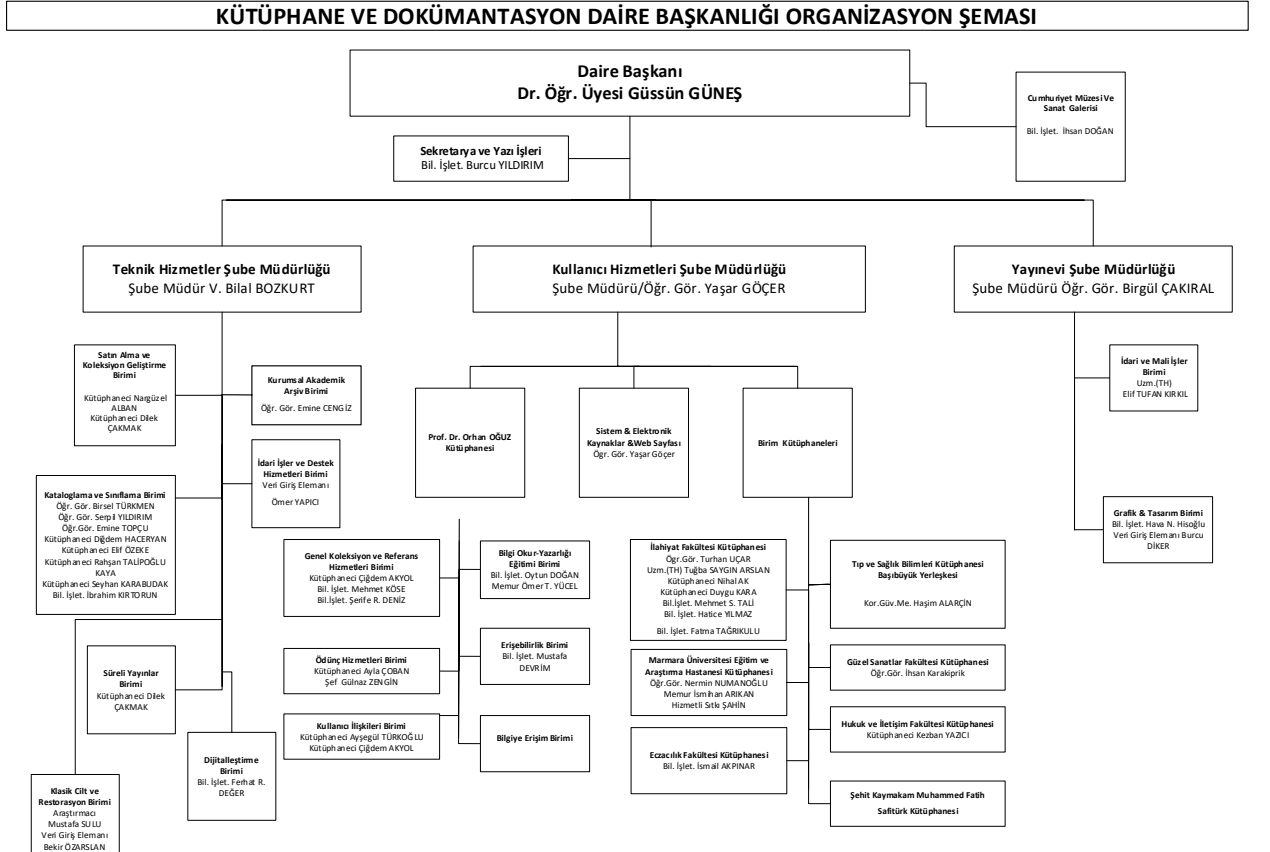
KÜTÜPHANE VE DOKÜMANTASYON DAİRE BAŞKANLIĞI ORGANİZASYON ŞEMASI

Daire Başkanı
Dr. Öğr. Üyesi Güssün GÜNEŞ

Cumhuriyet Müzesi Ve Sanat Galerisi
Bil. İşlet. İhsan DOĞAN

Sekretarya ve Yazı İşleri
Bil. İşlet. Burcu YILDIRIM

Teknik Hizmetler Şube Müdürlüğü
Şube Müdür V. Bilal BOZKURT

Kullanıcı Hizmetleri Şube Müdürlüğü
Şube Müdürü/Öğr. Gör. Yaşar GÖÇER

Yayınevi Şube Müdürlüğü
Şube Müdürü Öğr. Gör. Birgül ÇAKIRAL

Satın Alma ve Koleksiyon Geliştirme Birimi
Kütüphaneci Nargüzel ALBAN
Kütüphaneci Dilek ÇAKMAK

Kurumsal Akademik Arşiv Birimi
Öğr. Gör. Emine CENGİZ

İdari İşler ve Destek Hizmetleri Birimi
Veri Giriş Elemanı
Ömer YAPICI

Kataloglama ve Sınıflama Birimi
Öğr. Gör. Birsel TÜRKMEN
Öğr. Gör. Serpil YILDIRIM
Öğr.Gör. Emine TOPÇU
Kütüphaneci Dığdem HACERYAN
Kütüphaneci Elif ÖZEKE
Kütüphaneci Rahşan TALİPOĞLU KAYA
Kütüphaneci Seyhan KARABUDAK
Bil. İşlet. İbrahim KIRTORUN

Süreli Yayınlar Birimi
Kütüphaneci Dilek ÇAKMAK

Dijitalleştirme Birimi
Bil. İşlet. Ferhat R. DEĞER

Klasik Cilt ve Restorasyon Birimi
Araştırmacı
Mustafa SULU
Veri Giriş Elemanı
Bekir ÖZARSLAN

Prof. Dr. Orhan OĞUZ Kütüphanesi

Sistem & Elektronik Kaynaklar &Web Sayfası
Öğr. Gör. Yaşar Göçer

Birim Kütüphaneleri

Genel Koleksiyon ve Referans Hizmetleri Birimi
Kütüphaneci Çiğdem AKYOL
Bil. İşlet. Mehmet KÖSE
Bil.İşlet. Şerife R. DENİZ

Bilgi Okur-Yazarlığı Eğitimi Birimi
Bil. İşlet. Oytun DOĞAN
Memur Ömer T. YÜCEL

Erişebilirlik Birimi
Bil. İşlet. Mustafa DEVRİM

Ödünç Hizmetleri Birimi
Kütüphaneci Ayla ÇOBAN
Şef Gülnaz ZENGİN

Kullanıcı İlişkileri Birimi
Kütüphaneci Ayşegül TÜRKOĞLU
Kütüphaneci Çiğdem AKYOL

Bilgiye Erişim Birimi

İlahiyat Fakültesi Kütüphanesi
Öğr.Gör. Turhan UÇAR
Uzm.(TH) Tuğba SAYGIN ARSLAN
Kütüphaneci Nihal AK
Kütüphaneci Duygu KARA
Bil.İşlet. Mehmet S. TALİ
Bil. İşlet. Hatice YILMAZ
Bil. İşlet. Fatma TAĞRIKULU

Marmara Üniversitesi Eğitim ve Araştırma Hastanesi Kütüphanesi
Öğr.Gör. Nermin NUMANOĞLU
Memur İsmihan ARIKAN
Hizmetli Sıtkı ŞAHİN

Eczacılık Fakültesi Kütüphanesi
Bil. İşlet. İsmail AKPINAR

Tıp ve Sağlık Bilimleri Kütüphanesi Başıbüyük Yerleşkesi
Kor.Güv.Me. Haşim ALARÇİN

Güzel Sanatlar Fakültesi Kütüphanesi
Öğr.Gör. İhsan Karakiprik

Hukuk ve İletişim Fakültesi Kütüphanesi
Kütüphaneci Kezban YAZICI

Şehit Kaymakam Muhammed Fatih Safitürk Kütüphanesi

İdari ve Mali İşler Birimi
Uzm.(TH)
Elif TUFAN KIRKIL

Grafik & Tasarım Birimi
Bil. İşlet. Hava N. Hisoğlu
Veri Giriş Elemanı Burcu DİKER